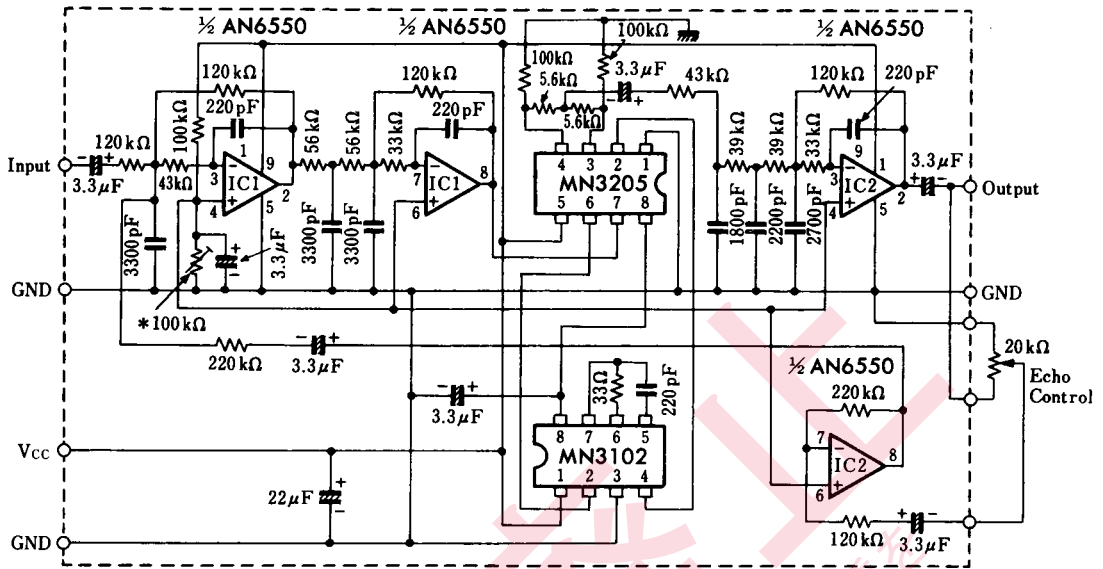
½ AN6550
½ AN6550
½ AN6550
100kΩ
100kΩ
5.6kΩ
3.3μF
43kΩ
120kΩ
220pF
120kΩ
120kΩ
220pF
5.6kΩ
220pF
100kΩ
120kΩ
56kΩ
56kΩ
33kΩ
39kΩ
39kΩ
33kΩ
Input
3.3μF
43kΩ
IC1
IC1
MN3205
IC2
3.3μF
Output
3300pF
3.3μF
3300pF
3300pF
1800pF
2200pF
2700pF
GND
GND
*100kΩ
20kΩ
220kΩ
3.3μF
½ AN6550
Echo Control
33Ω
220pF
220kΩ
3.3μF
MN3102
IC2
Vcc
22μF
GND
120kΩ
3.3μF
1 2 3 4 5 6 7 8 9